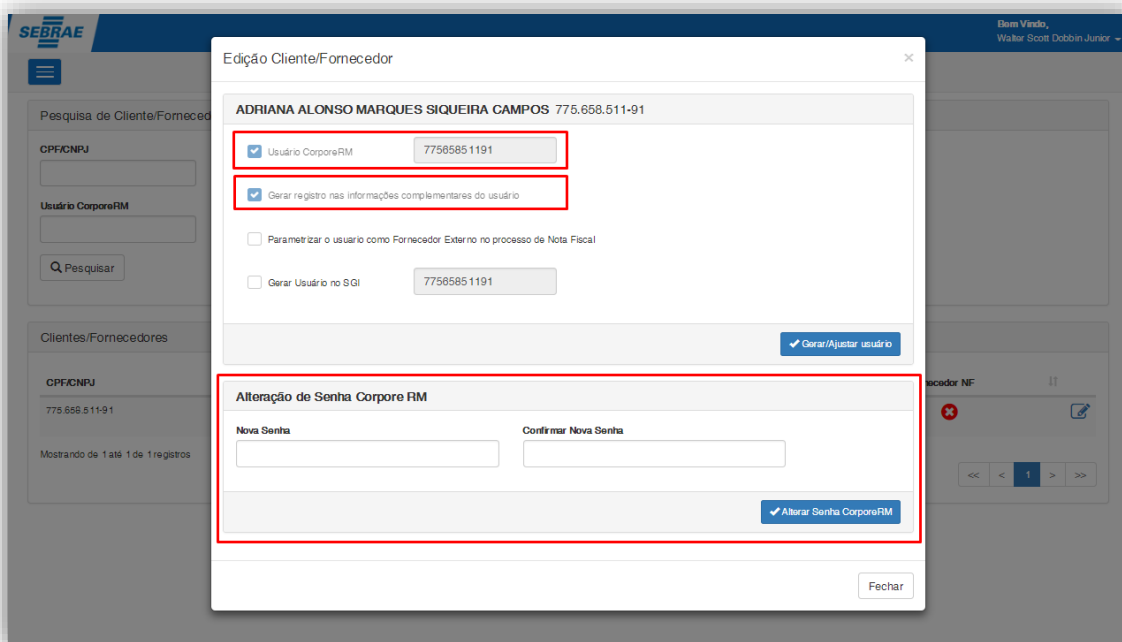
SEBRAE

Bem Vindo,
Walter Scott Dobbin Junior

Pesquisa de Cliente/Fornecedor

CPF/CNPJ

Usuário CorporeRM

Pesquisar

Clientes/Fornecedores

CPF/CNPJ

775.658.511-91

Mostrando de 1 até 1 de 1 registros

ecedor NF

<< < 1 > >>

Edição Cliente/Fornecedor

×

ADRIANA ALONSO MARQUES SIQUEIRA CAMPOS 775.658.511-91

Usuário CorporeRM 77565851191

Gerar registro nas informações complementares do usuário

Parametrizar o usuario como Fornecedor Externo no processo de Nota Fiscal

Gerar Usuário no SGI 77565851191

Gerar/Ajustar usuário

Alteração de Senha Corpore RM

Nova Senha

Confirmar Nova Senha

Alterar Senha CorporeRM

Fechar